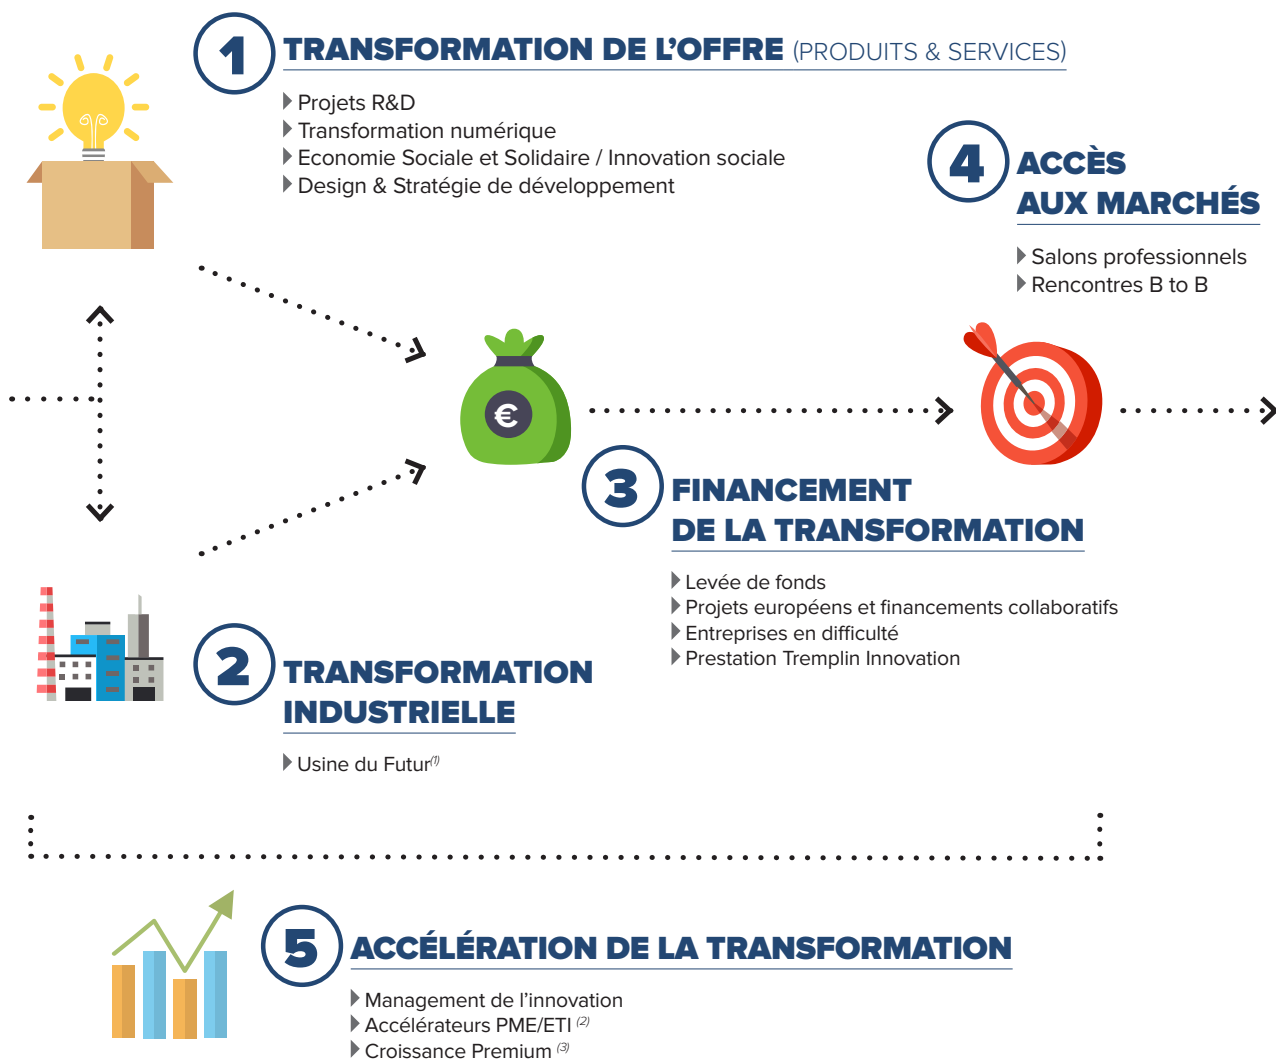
1 TRANSFORMATION DE L'OFFRE (PRODUITS & SERVICES)

Projets R&D
Transformation numérique
Economie Sociale et Solidaire / Innovation sociale
Design & Stratégie de développement

4 ACCÈS AUX MARCHÉS

Salons professionnels
Rencontres B to B

€

3 FINANCEMENT DE LA TRANSFORMATION

Levée de fonds
Projets européens et financements collaboratifs
Entreprises en difficulté
Prestation Tremplin Innovation

2 TRANSFORMATION INDUSTRIELLE

Usine du Futur$^{(1)}$

5 ACCÉLÉRATION DE LA TRANSFORMATION

Management de l'innovation
Accélérateurs PME/ETI $^{(2)}$
Croissance Premium $^{(3)}$